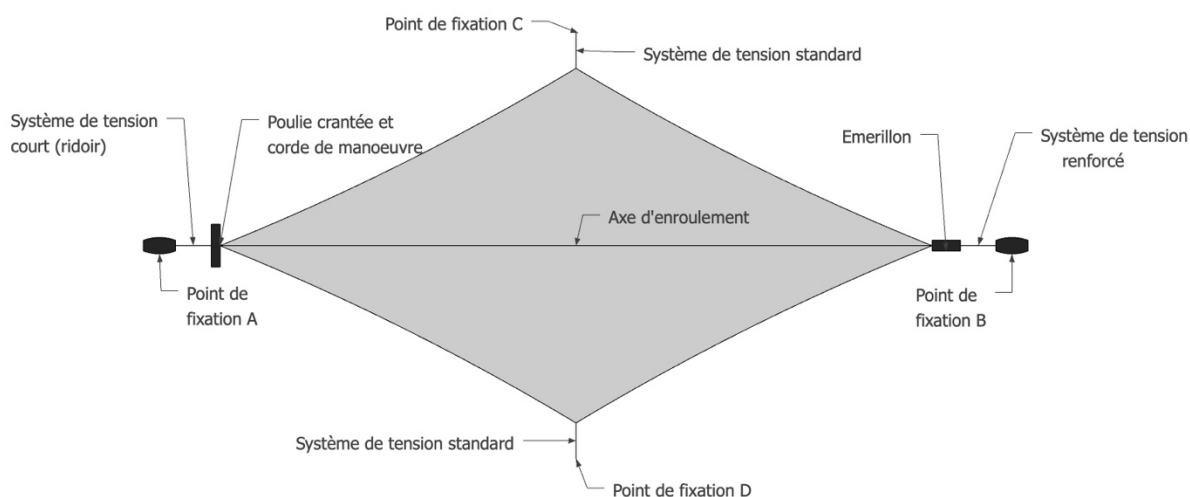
Point de fixation C

Système de tension standard

Système de tension court (ridoir)

Poulie crantée et corde de manoeuvre

Emerillon

Système de tension renforcé

Axe d'enroulement

Point de fixation A

Point de fixation B

Système de tension standard

Point de fixation D